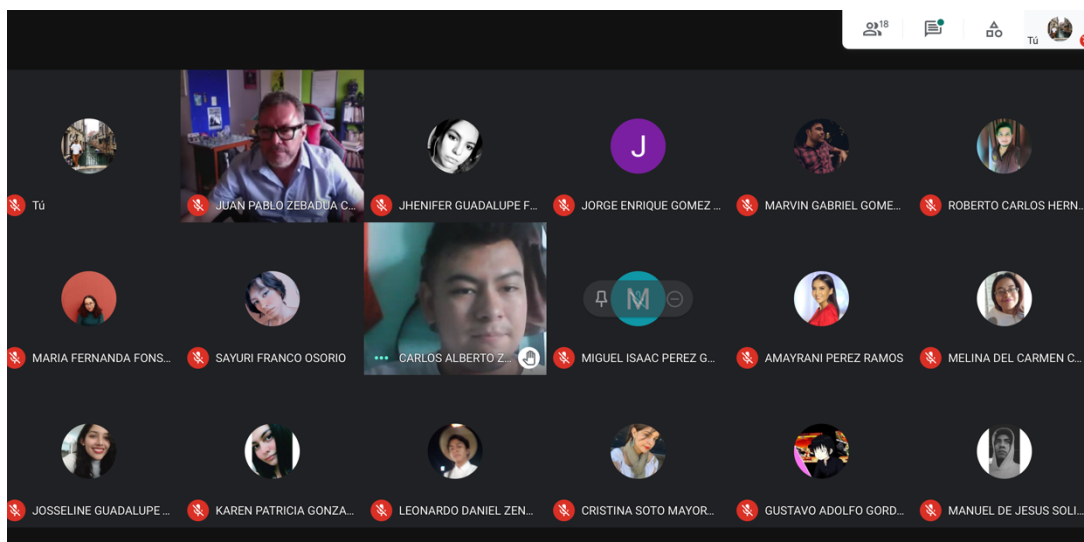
18

Tú

Tú

JUAN PABLO ZEBADUA C...

JHENIFER GUADALUPE F...

J

JORGE ENRIQUE GOMEZ ...

MARVIN GABRIEL GOME...

ROBERTO CARLOS HERN...

MARIA FERNANDA FONS...

SAYURI FRANCO OSORIO

CARLOS ALBERTO Z...

M

MIGUEL ISAAC PEREZ G...

AMAYRANI PEREZ RAMOS

MELINA DEL CARMEN C...

JOSSELINE GUADALUPE ...

KAREN PATRICIA GONZA...

LEONARDO DANIEL ZEN...

CRISTINA SOTO MAYOR...

GUSTAVO ADOLFO GORD...

MANUEL DE JESUS SOLI...